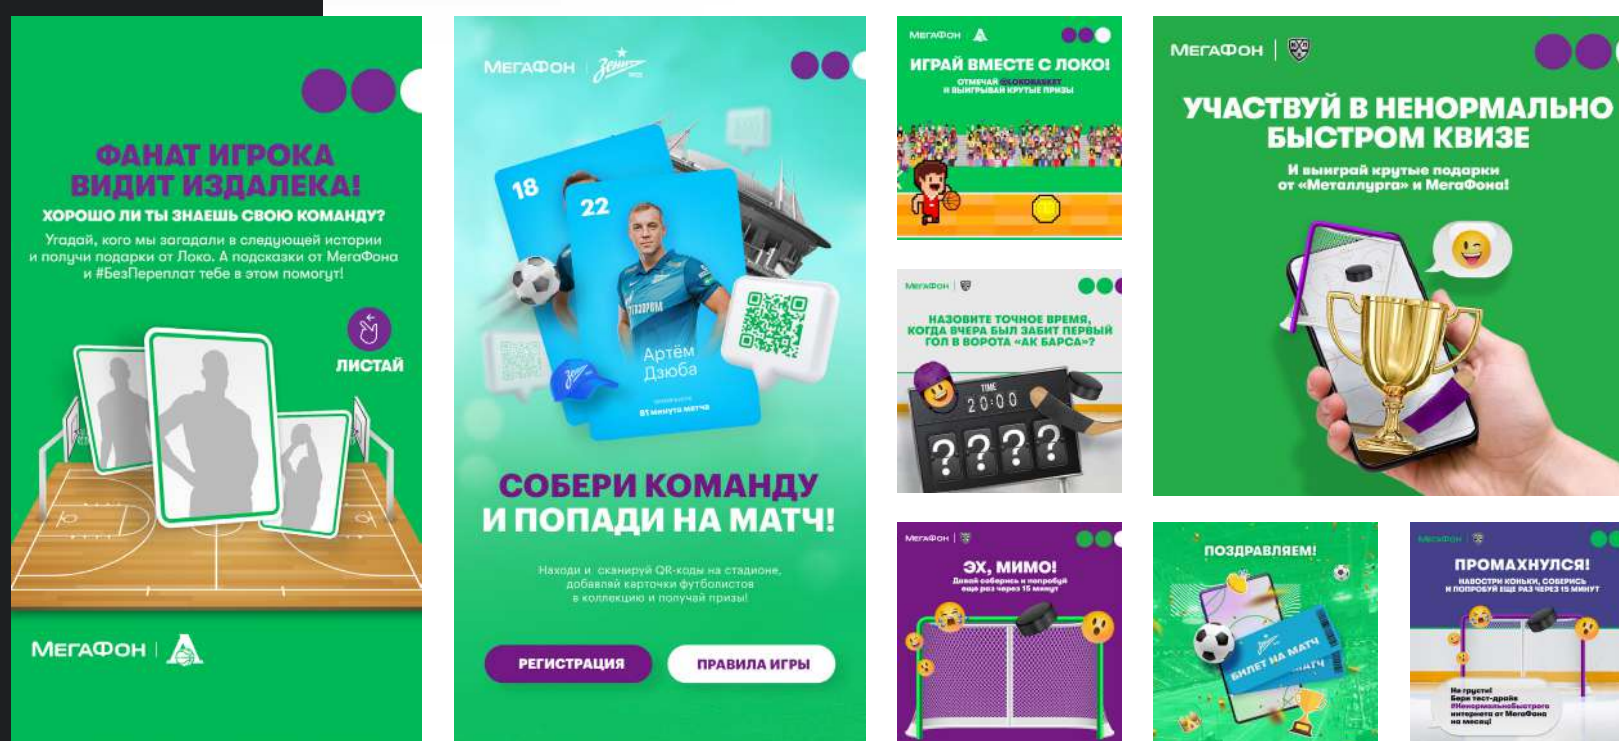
ФАНАТ ИГРОКА ВИДИТ ИЗДАЛЕКА!

ХОРОШО ЛИ ТЫ ЗНАЕШЬ СВОЮ КОМАНДУ?

Угадай, кого мы загадали в следующей истории и получи подарки от Локо. А подсказки от МегаФона и #БезПереплат тебе в этом помогут!

ЛИСТАЙ

МегаФон

МегаФон | Зенит

18

22

Артём Дзюба

81 минута матча

СОБЕРИ КОМАНДУ И ПОПАДИ НА МАТЧ!

Находи и сканируй QR-коды на стадионе, добавляй карточки футболистов в коллекцию и получай призы!

РЕГИСТРАЦИЯ

ПРАВИЛА ИГРЫ

МегаФон

ИГРАЙ ВМЕСТЕ С ЛОКО!

ОТМЕЧАЙ @LOKOBASKET И ВЫИГРЫВАЙ КРУТЫЕ ПРИЗЫ

МегаФон

НАЗОВИТЕ ТОЧНОЕ ВРЕМЯ, КОГДА ВЧЕРА БЫЛ ЗАБИТ ПЕРВЫЙ ГОЛ В ВОРОТА «АК БАРСА»?

TIME

20:00

????

МегаФон

ЭХ, МИМО!

Давай соберись и попробуй еще раз через 15 минут

МегаФон

УЧАСТВУЙ В НЕНОРМАЛЬНО БЫСТРОМ КВИЗЕ

И выиграй крутые подарки от «Металлурга» и МегаФона!

ПОЗДРАВЛЯЕМ!

БИЛЕТ НА МАТЧ

МегаФон

ПРОМАХНУЛСЯ!

НАВОСТРИ КОНЬКИ, СОБЕРИСЬ И ПОПРОБУЙ ЕЩЕ РАЗ ЧЕРЕЗ 15 МИНУТ

Не грусти! Бери тест-драйв #НенормальноБыстрого интернета от МегаФона на месяц!